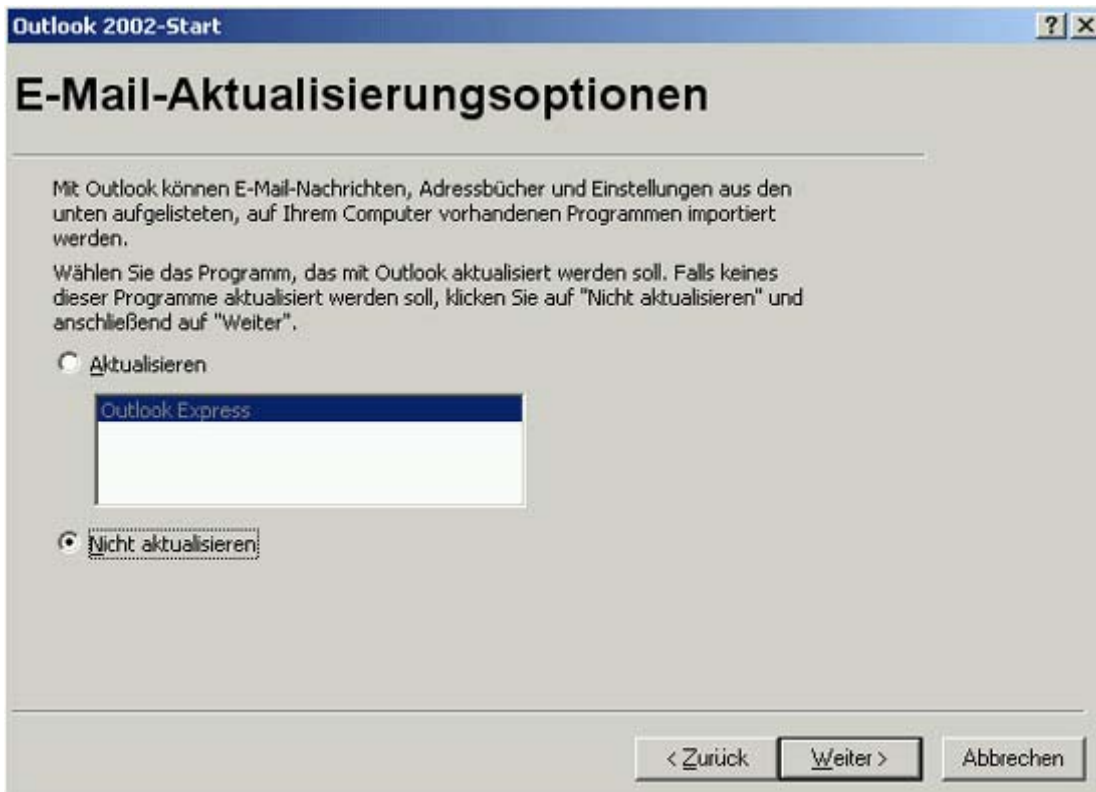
Outlook 2002-Start

?
×

E-Mail-Aktualisierungsoptionen

Mit Outlook können E-Mail-Nachrichten, Adressbücher und Einstellungen aus den unten aufgelisteten, auf Ihrem Computer vorhandenen Programmen importiert werden.

Wählen Sie das Programm, das mit Outlook aktualisiert werden soll. Falls keines dieser Programme aktualisiert werden soll, klicken Sie auf "Nicht aktualisieren" und anschließend auf "Weiter".

Aktualisieren

Outlook Express

Nicht aktualisieren

< Zurück
Weiter >
Abbrechen